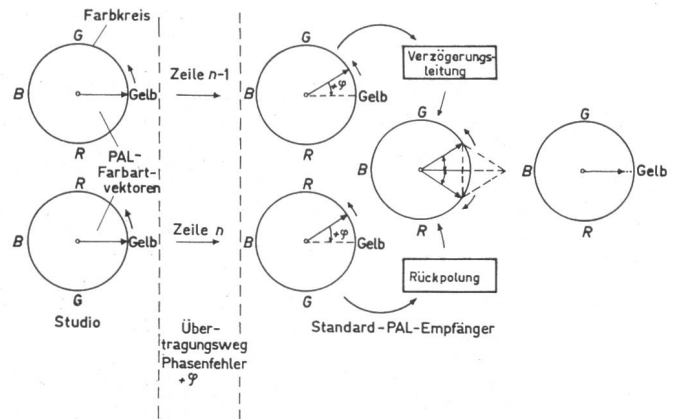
Farbkreis

G

B

Gelb

R

PAL-Farbartvektoren

R

B

Gelb

G

Studio

Zeile $n-1$

Zeile $n$

Übertragungsweg Phasenfehler $+\varphi$

G

B

$+\varphi$

Gelb

R

R

B

$+\varphi$

Gelb

G

Verzögerungsleitung

B

R

Rückpolung

G

B

Gelb

R

Standard-PAL-Empfänger